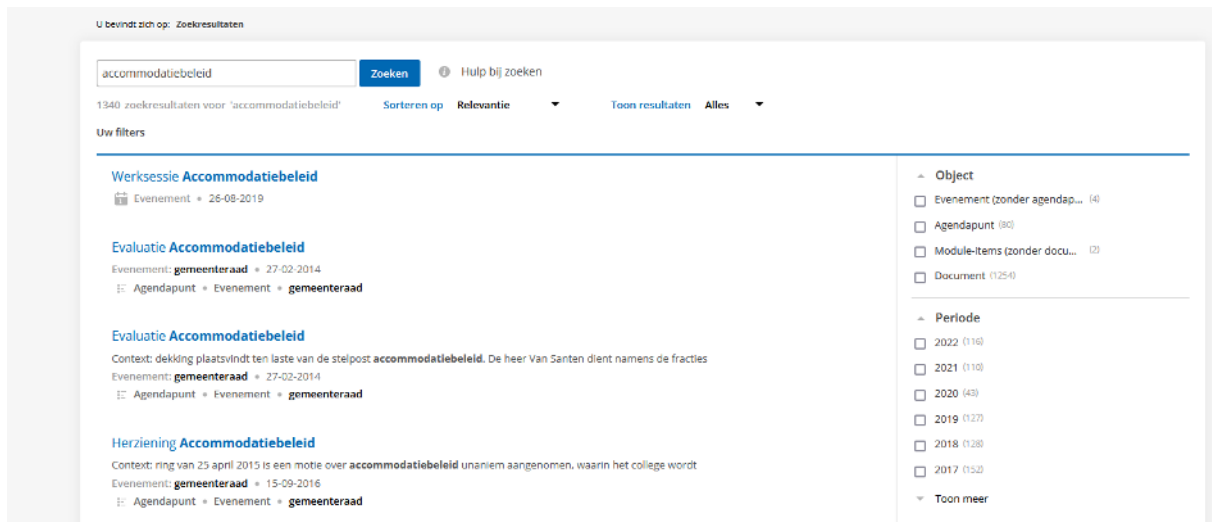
U bevindt zich op: Zoekresultaten

accommodatiebeleid

Zoeken

Hulp bij zoeken

1340 zoekresultaten voor 'accommodatiebeleid'

Sorteren op Relevantie

Toon resultaten Alles

Uw filters

Werksessie Accommodatiebeleid

Evenement • 26-08-2019

Evaluatie Accommodatiebeleid

Evenement: gemeenteraad • 27-02-2014

Agendapunt • Evenement • gemeenteraad

Evaluatie Accommodatiebeleid

Context: dekking plaatsvindt ten laste van de stelpost accommodatiebeleid. De heer Van Santen dient namens de fracties

Evenement: gemeenteraad • 27-02-2014

Agendapunt • Evenement • gemeenteraad

Herziening Accommodatiebeleid

Context: ring van 25 april 2015 is een motie over accommodatiebeleid unaniem aangenomen, waarin het college wordt

Evenement: gemeenteraad • 15-09-2016

Agendapunt • Evenement • gemeenteraad

Object

Evenement (zonder agendap... (4)

Agendapunt (80)

Module-items (zonder docu... (2)

Document (1254)

Periode

2022 (116)

2021 (110)

2020 (43)

2019 (127)

2018 (128)

2017 (152)

Toon meer